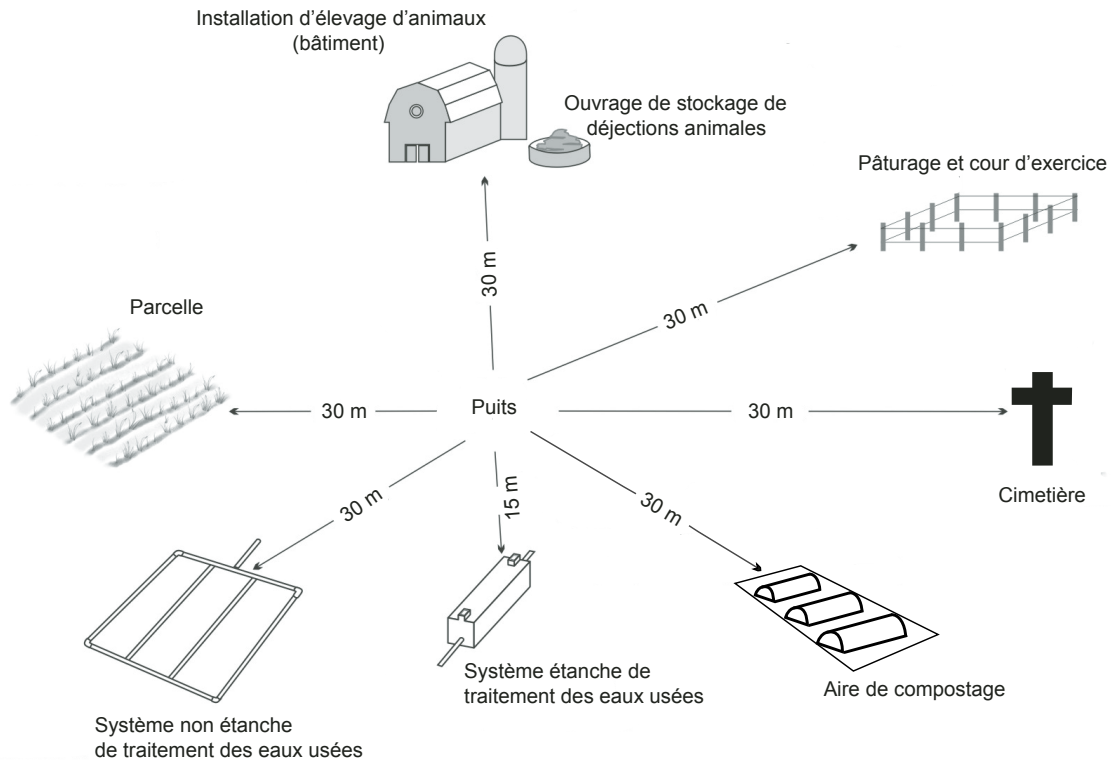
Installation d'élevage d'animaux (bâtiment)

Ouvrage de stockage de déjections animales

Pâturage et cour d'exercice

30 m

30 m

Parcelle

30 m

Puits

30 m

Cimetière

30 m

15 m

30 m

Système étanche de traitement des eaux usées

Aire de compostage

Système non étanche de traitement des eaux usées